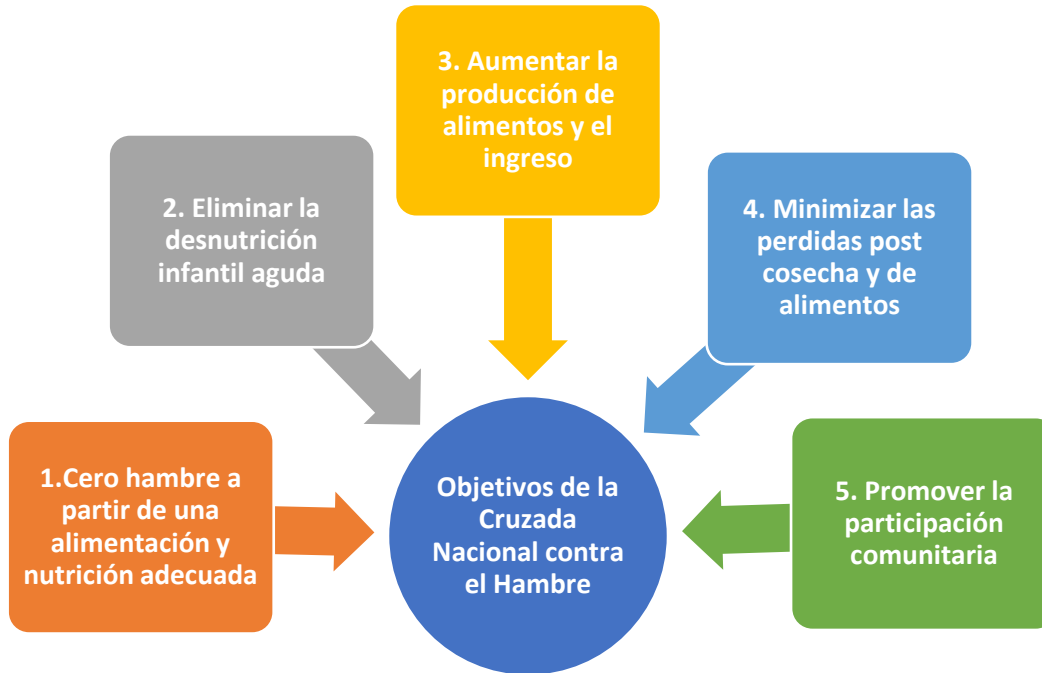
3. Aumentar la producción de alimentos y el ingreso

2. Eliminar la desnutrición infantil aguda

4. Minimizar las perdidas post cosecha y de alimentos

1.Cero hambre a partir de una alimentación y nutrición adecuada

Objetivos de la Cruzada Nacional contra el Hambre

5. Promover la participación comunitaria